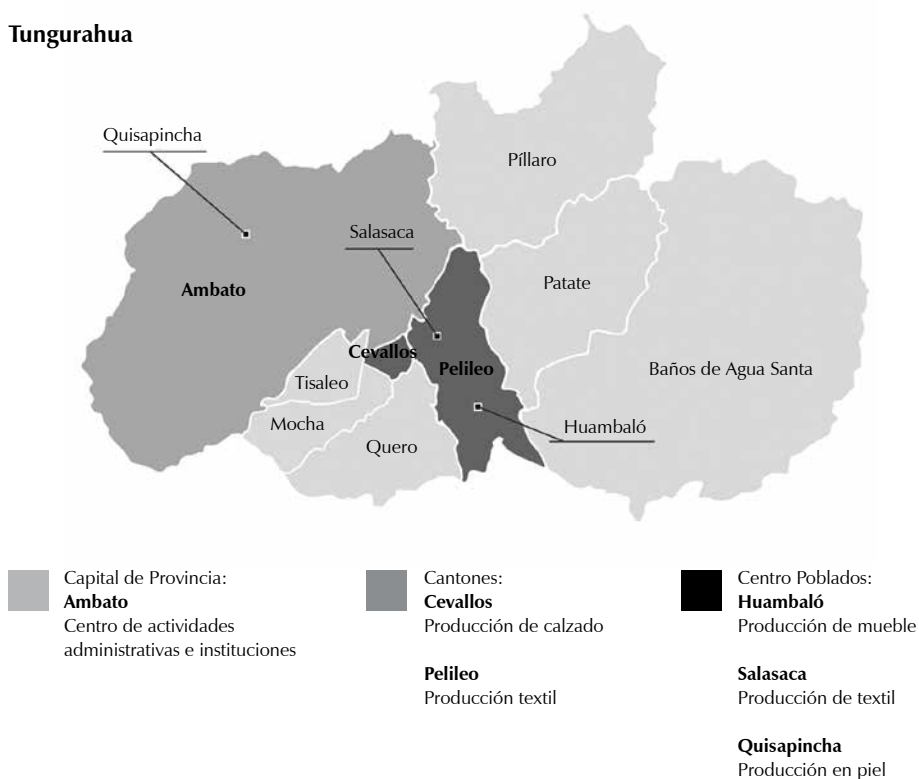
Tungurahua

Quisapincha

Píllaro

Salasaca

Ambato

Patate

Cevallos

Pelileo

Baños de Agua Santa

Tisaleo

Mocha

Huambaló

Quero

Capital de Provincia:
**Ambato**
Centro de actividades administrativas e instituciones

Cantones:
**Cevallos**
Producción de calzado

**Pelileo**
Producción textil

Centro Poblados:
**Huambaló**
Producción de mueble

**Salasaca**
Producción de textil

**Quisapincha**
Producción en piel